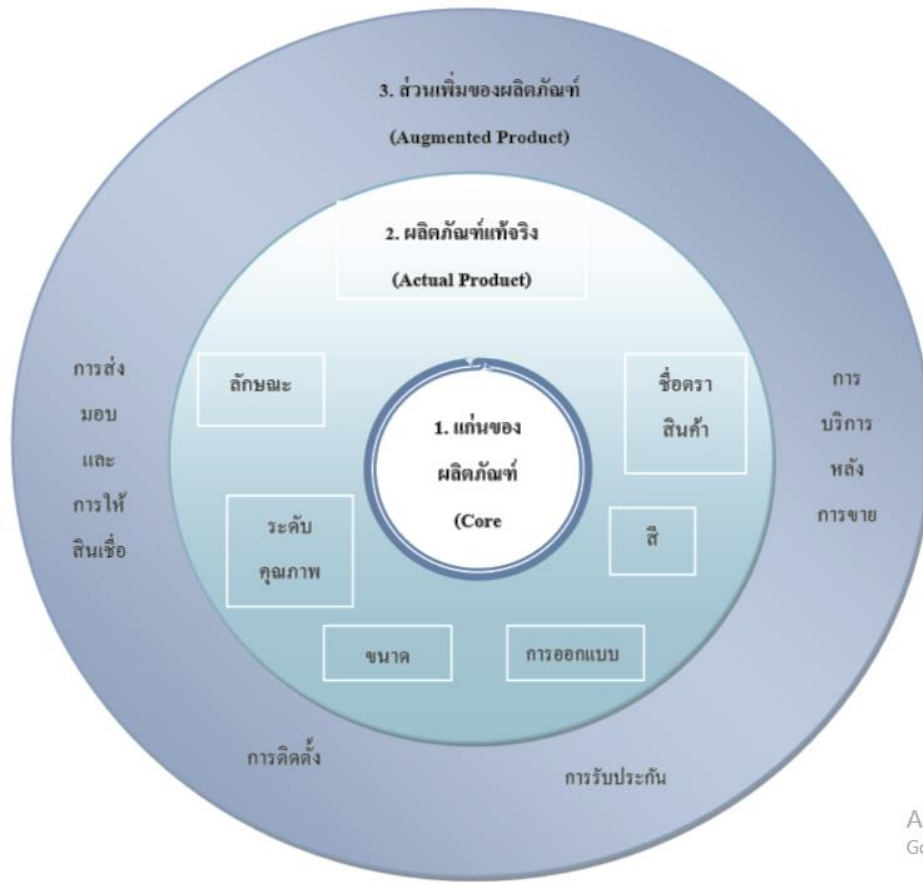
3. ส่วนเพิ่มของผลิตภัณฑ์

(Augmented Product)

2. ผลิตภัณฑ์แท้จริง

(Actual Product)

การส่งมอบและการให้สินเชื่อ

ลักษณะ

1. แก่นของผลิตภัณฑ์

(Core

ชื่อตราสินค้า

การบริการหลังการขาย

ระดับคุณภาพ

สี

ขนาด

การออกแบบ

การติดตั้ง

การรับประกัน

A

Go